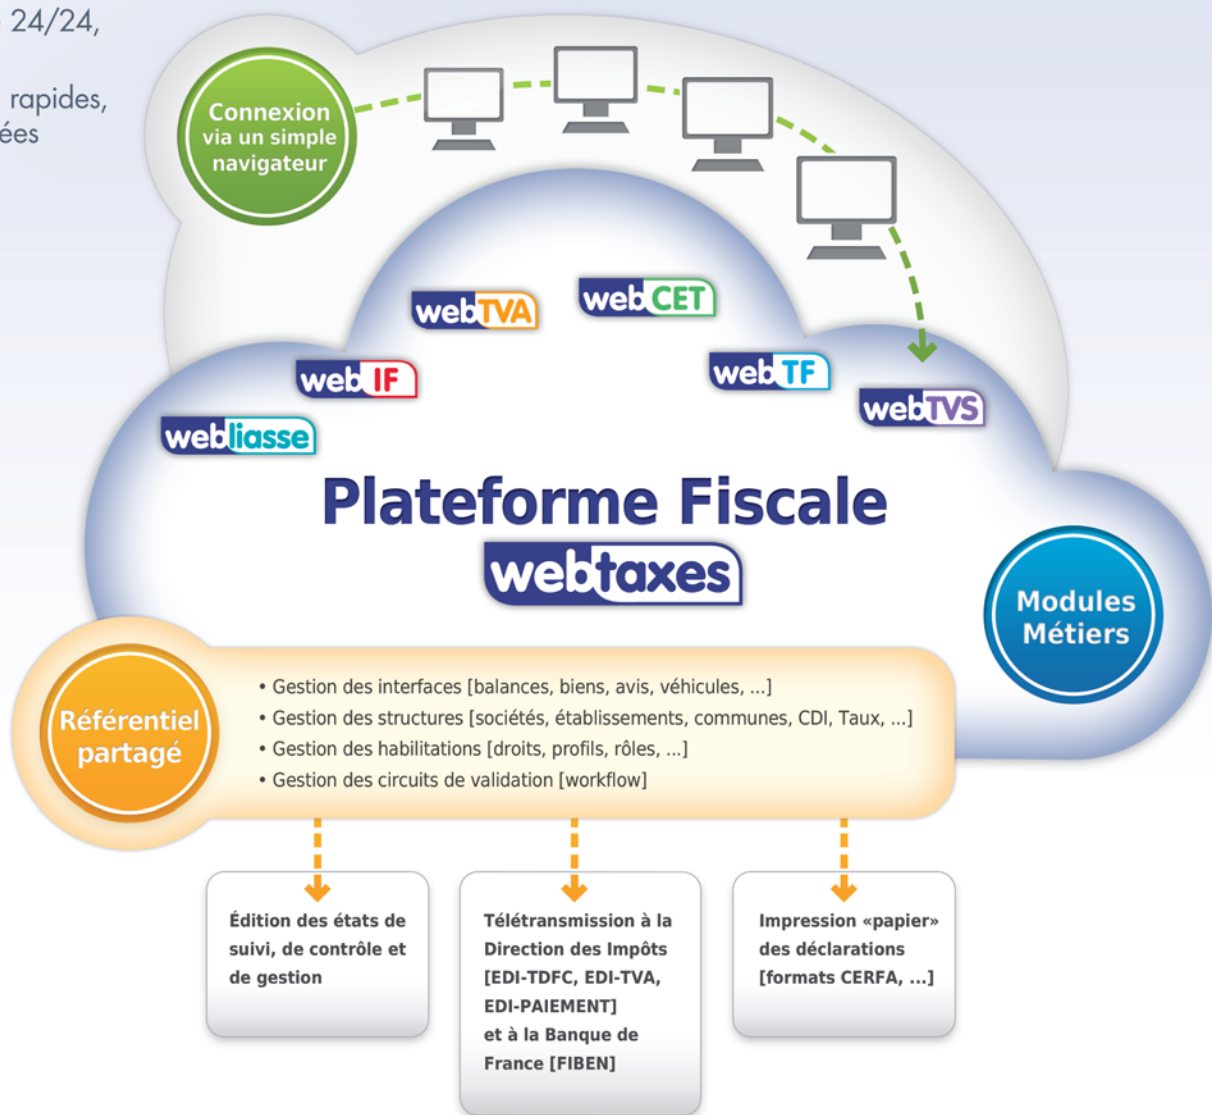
24/24,

rapides,
ées

Connexion via un simple navigateur

webTVA
webCET
webIF
webTF
webTVS
webliasse

Plateforme Fiscale
webtaxes

Modules Métiers

Référentiel partagé

• Gestion des interfaces [balances, biens, avis, véhicules, ...]
• Gestion des structures [sociétés, établissements, communes, CDI, Taux, ...]
• Gestion des habilitations [droits, profils, rôles, ...]
• Gestion des circuits de validation [workflow]

Édition des états de suivi, de contrôle et de gestion

Télétransmission à la Direction des Impôts [EDI-TDFC, EDI-TVA, EDI-PAIEMENT] et à la Banque de France [FIBEN]

Impression «papier» des déclarations [formats CERFA, ...]